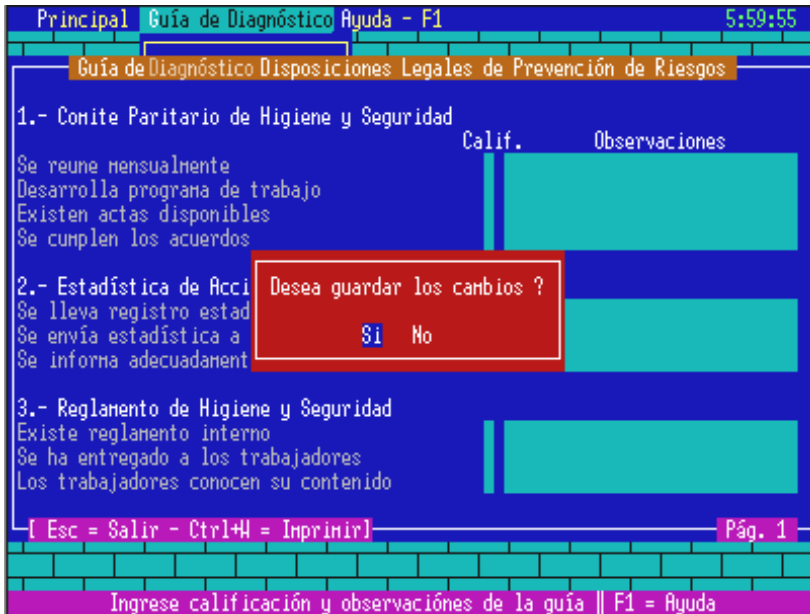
Principal Guía de Diagnóstico Ayuda - F1 5:59:55

Guía de Diagnóstico Disposiciones Legales de Prevención de Riesgos

1.- Comite Paritario de Higiene y Seguridad

Calif. Observaciones

Se reune mensualmente
Desarrolla programa de trabajo
Existen actas disponibles
Se cumplen los acuerdos

2.- Estadística de Acci
Se lleva registro estad
Se envía estadística a
Se informa adecuadament

Desea guardar los cambios ?

Si No

3.- Reglamento de Higiene y Seguridad
Existe reglamento interno
Se ha entregado a los trabajadores
Los trabajadores conocen su contenido

[ Esc = Salir - Ctrl+W = Imprimir]

Pág. 1

Ingrese calificación y observaciónes de la guía ‖ F1 = Ayuda